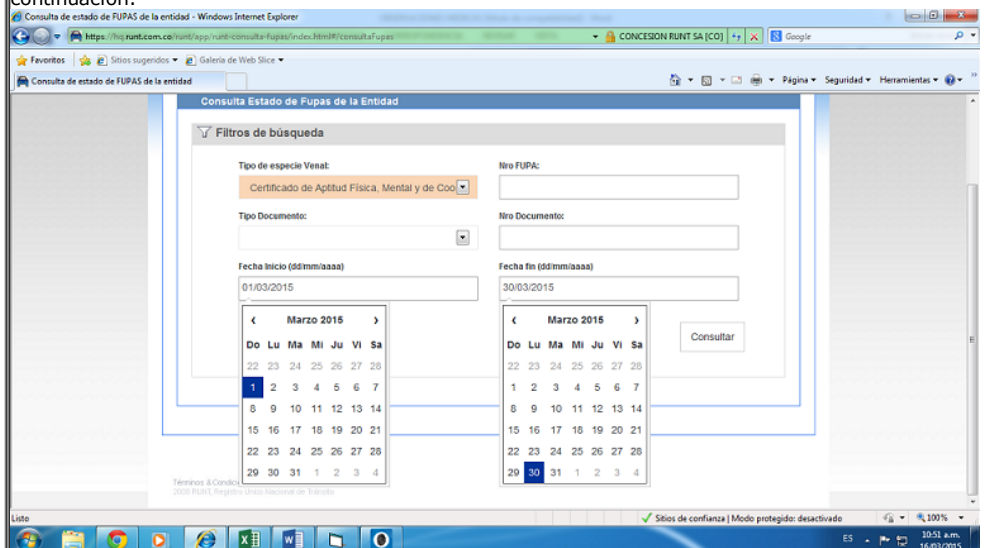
continuación:

Consulta de estado de FUPAS de la entidad - Windows Internet Explorer

https://hq.runt.com.co/runt/app/runt-consulta-fupas/index.html#/consultaFupas

CONCESION RUNT SA [CO]

Google

Favoritos | Sitios sugeridos ▾ | Galería de Web Slice ▾

Consulta de estado de FUPAS de la entidad

Página ▾ Seguridad ▾ Herramientas ▾

Consulta Estado de Fupas de la Entidad

Filtros de búsqueda

Tipo de especie Venal:

Certificado de Aptitud Física, Mental y de Coo

Nro FUPA:

Tipo Documento:

Nro Documento:

Fecha Inicio (dd/mm/aaaa)

01/03/2015

Fecha fin (dd/mm/aaaa)

30/03/2015

‹ Marzo 2015 ›

| Do | Lu | Ma | Mi | Ju | Vi | Sa |
|---|---|---|---|---|---|---|
| 22 | 23 | 24 | 25 | 26 | 27 | 28 |
| 1 | 2 | 3 | 4 | 5 | 6 | 7 |
| 8 | 9 | 10 | 11 | 12 | 13 | 14 |
| 15 | 16 | 17 | 18 | 19 | 20 | 21 |
| 22 | 23 | 24 | 25 | 26 | 27 | 28 |
| 29 | 30 | 31 | 1 | 2 | 3 | 4 |

‹ Marzo 2015 ›

| Do | Lu | Ma | Mi | Ju | Vi | Sa |
|---|---|---|---|---|---|---|
| 22 | 23 | 24 | 25 | 26 | 27 | 28 |
| 1 | 2 | 3 | 4 | 5 | 6 | 7 |
| 8 | 9 | 10 | 11 | 12 | 13 | 14 |
| 15 | 16 | 17 | 18 | 19 | 20 | 21 |
| 22 | 23 | 24 | 25 | 26 | 27 | 28 |
| 29 | 30 | 31 | 1 | 2 | 3 | 4 |

Consultar

Términos & Condic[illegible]
2008 RUNT, Registro Único Nacional de Tránsito

Listo

Sitios de confianza | Modo protegido: desactivado

100%

ES

10:51 a.m.
16/03/2015